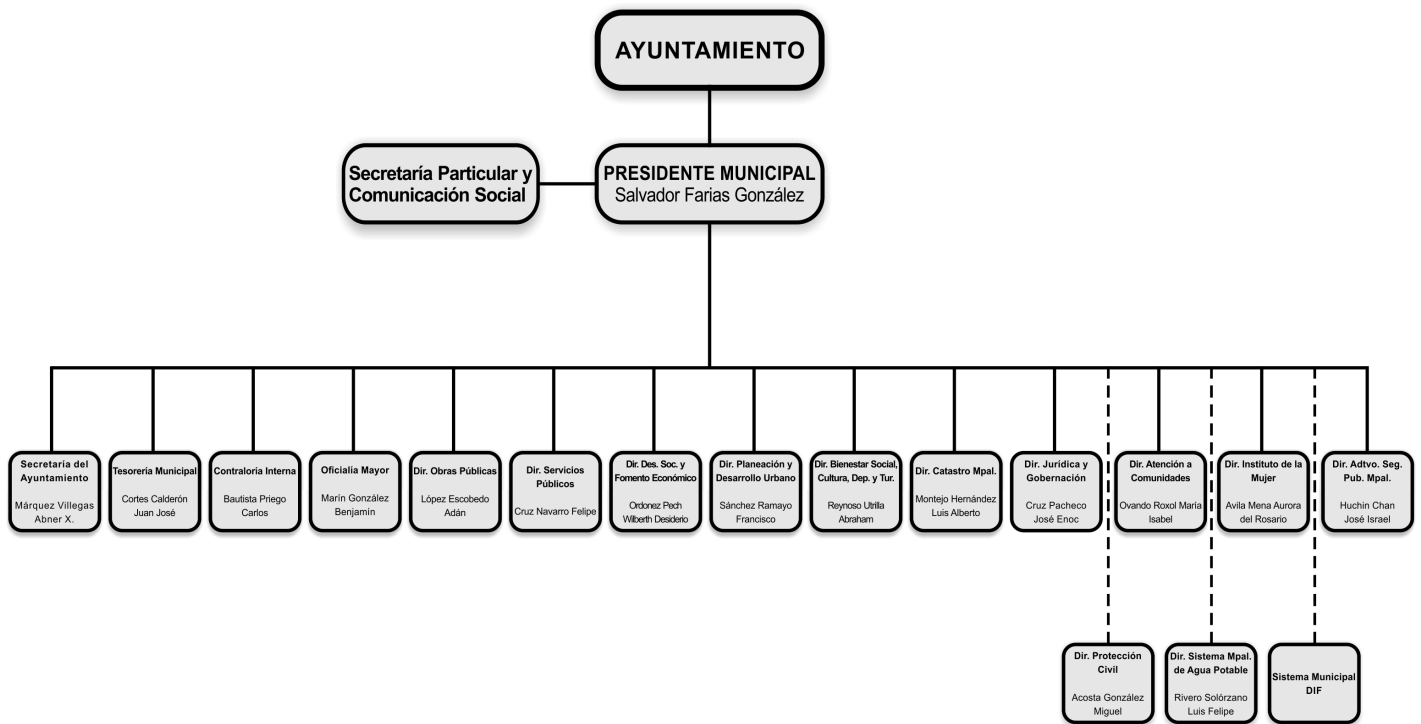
AYUNTAMIENTO

Secretaría Particular y Comunicación Social

PRESIDENTE MUNICIPAL
Salvador Farias González

Secretaría del Ayuntamiento
Márquez Villegas Abner X.

Tesorería Municipal
Cortes Calderón Juan José

Contraloría Interna
Bautista Priego Carlos

Oficialía Mayor
Marín González Benjamín

Dir. Obras Públicas
López Escobedo Adán

Dir. Servicios Públicos
Cruz Navarro Felipe

Dir. Des. Soc. y Fomento Económico
Ordonez Pech Wilberth Desiderio

Dir. Planeación y Desarrollo Urbano
Sánchez Ramayo Francisco

Dir. Bienestar Social, Cultura, Dep. y Tur.
Reynoso Utrilla Abraham

Dir. Catastro Mpal.
Montejo Hernández Luis Alberto

Dir. Jurídica y Gobernación
Cruz Pacheco José Enoc

Dir. Atención a Comunidades
Ovando Roxol María Isabel

Dir. Instituto de la Mujer
Avila Mena Aurora del Rosario

Dir. Adtvo. Seg. Pub. Mpal.
Huchin Chan José Israel

Dir. Protección Civil
Acosta González Miguel

Dir. Sistema Mpal. de Agua Potable
Rivero Solórzano Luis Felipe

Sistema Municipal DIF